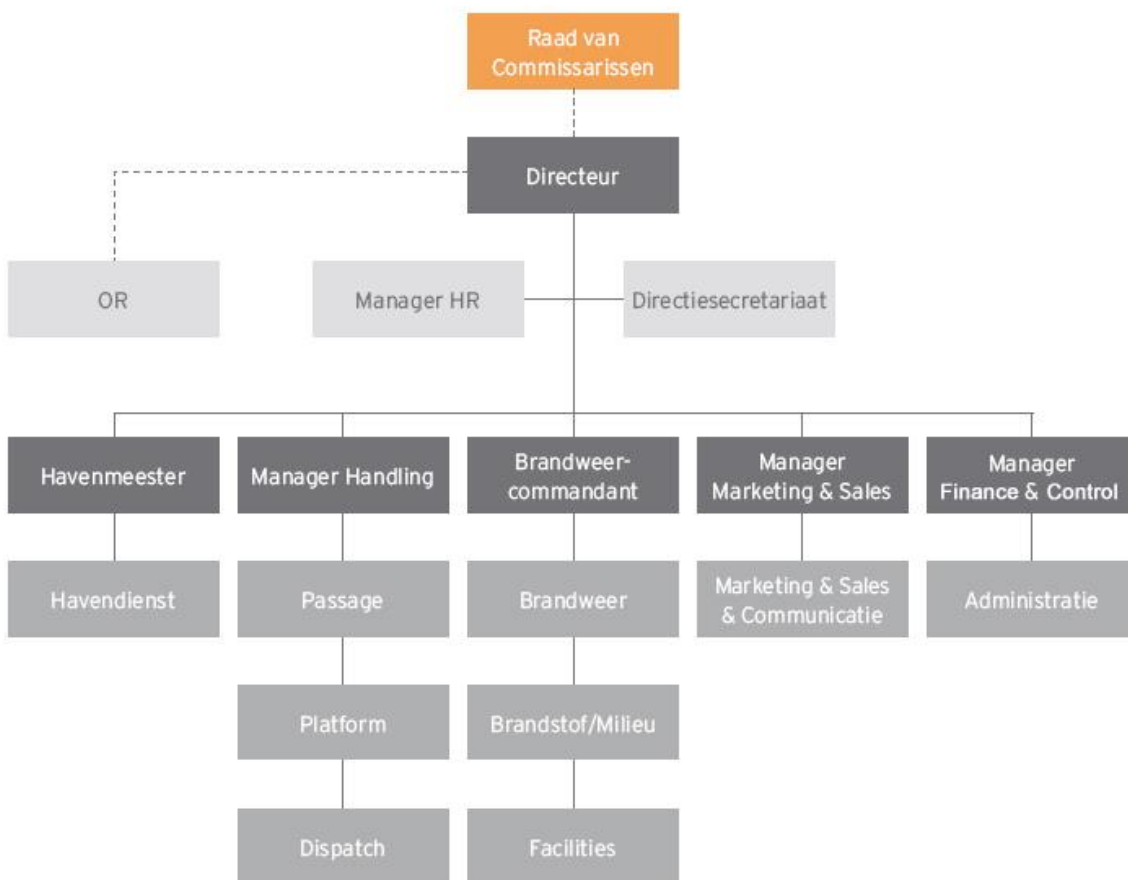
Raad van Commissarissen

Directeur

OR

Manager HR

Directiesecretariaat

Havenmeester

Manager Handling

Brandweercommandant

Manager Marketing & Sales

Manager Finance & Control

Havendienst

Passage

Brandweer

Marketing & Sales & Communicatie

Administratie

Platform

Brandstof/Milieu

Dispatch

Facilities